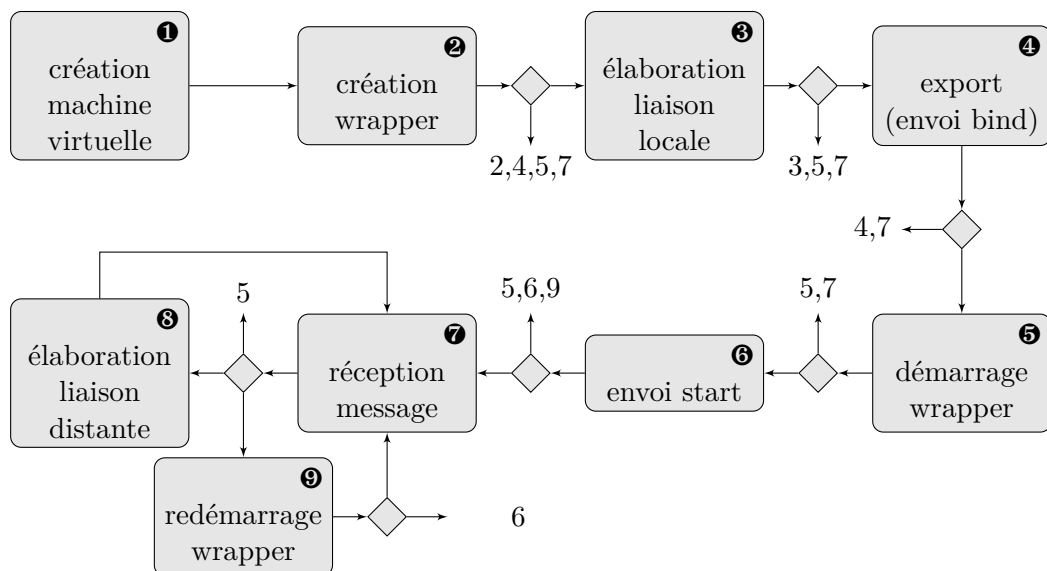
❶ création machine virtuelle

❷ création wrapper

2,4,5,7

❸ élaboration liaison locale

3,5,7

❹ export (envoi bind)

4,7

❺ démarrage wrapper

5,7

❻ envoi start

5,6,9

❼ réception message

5

❽ élaboration liaison distante

❾ redémarrage wrapper

6